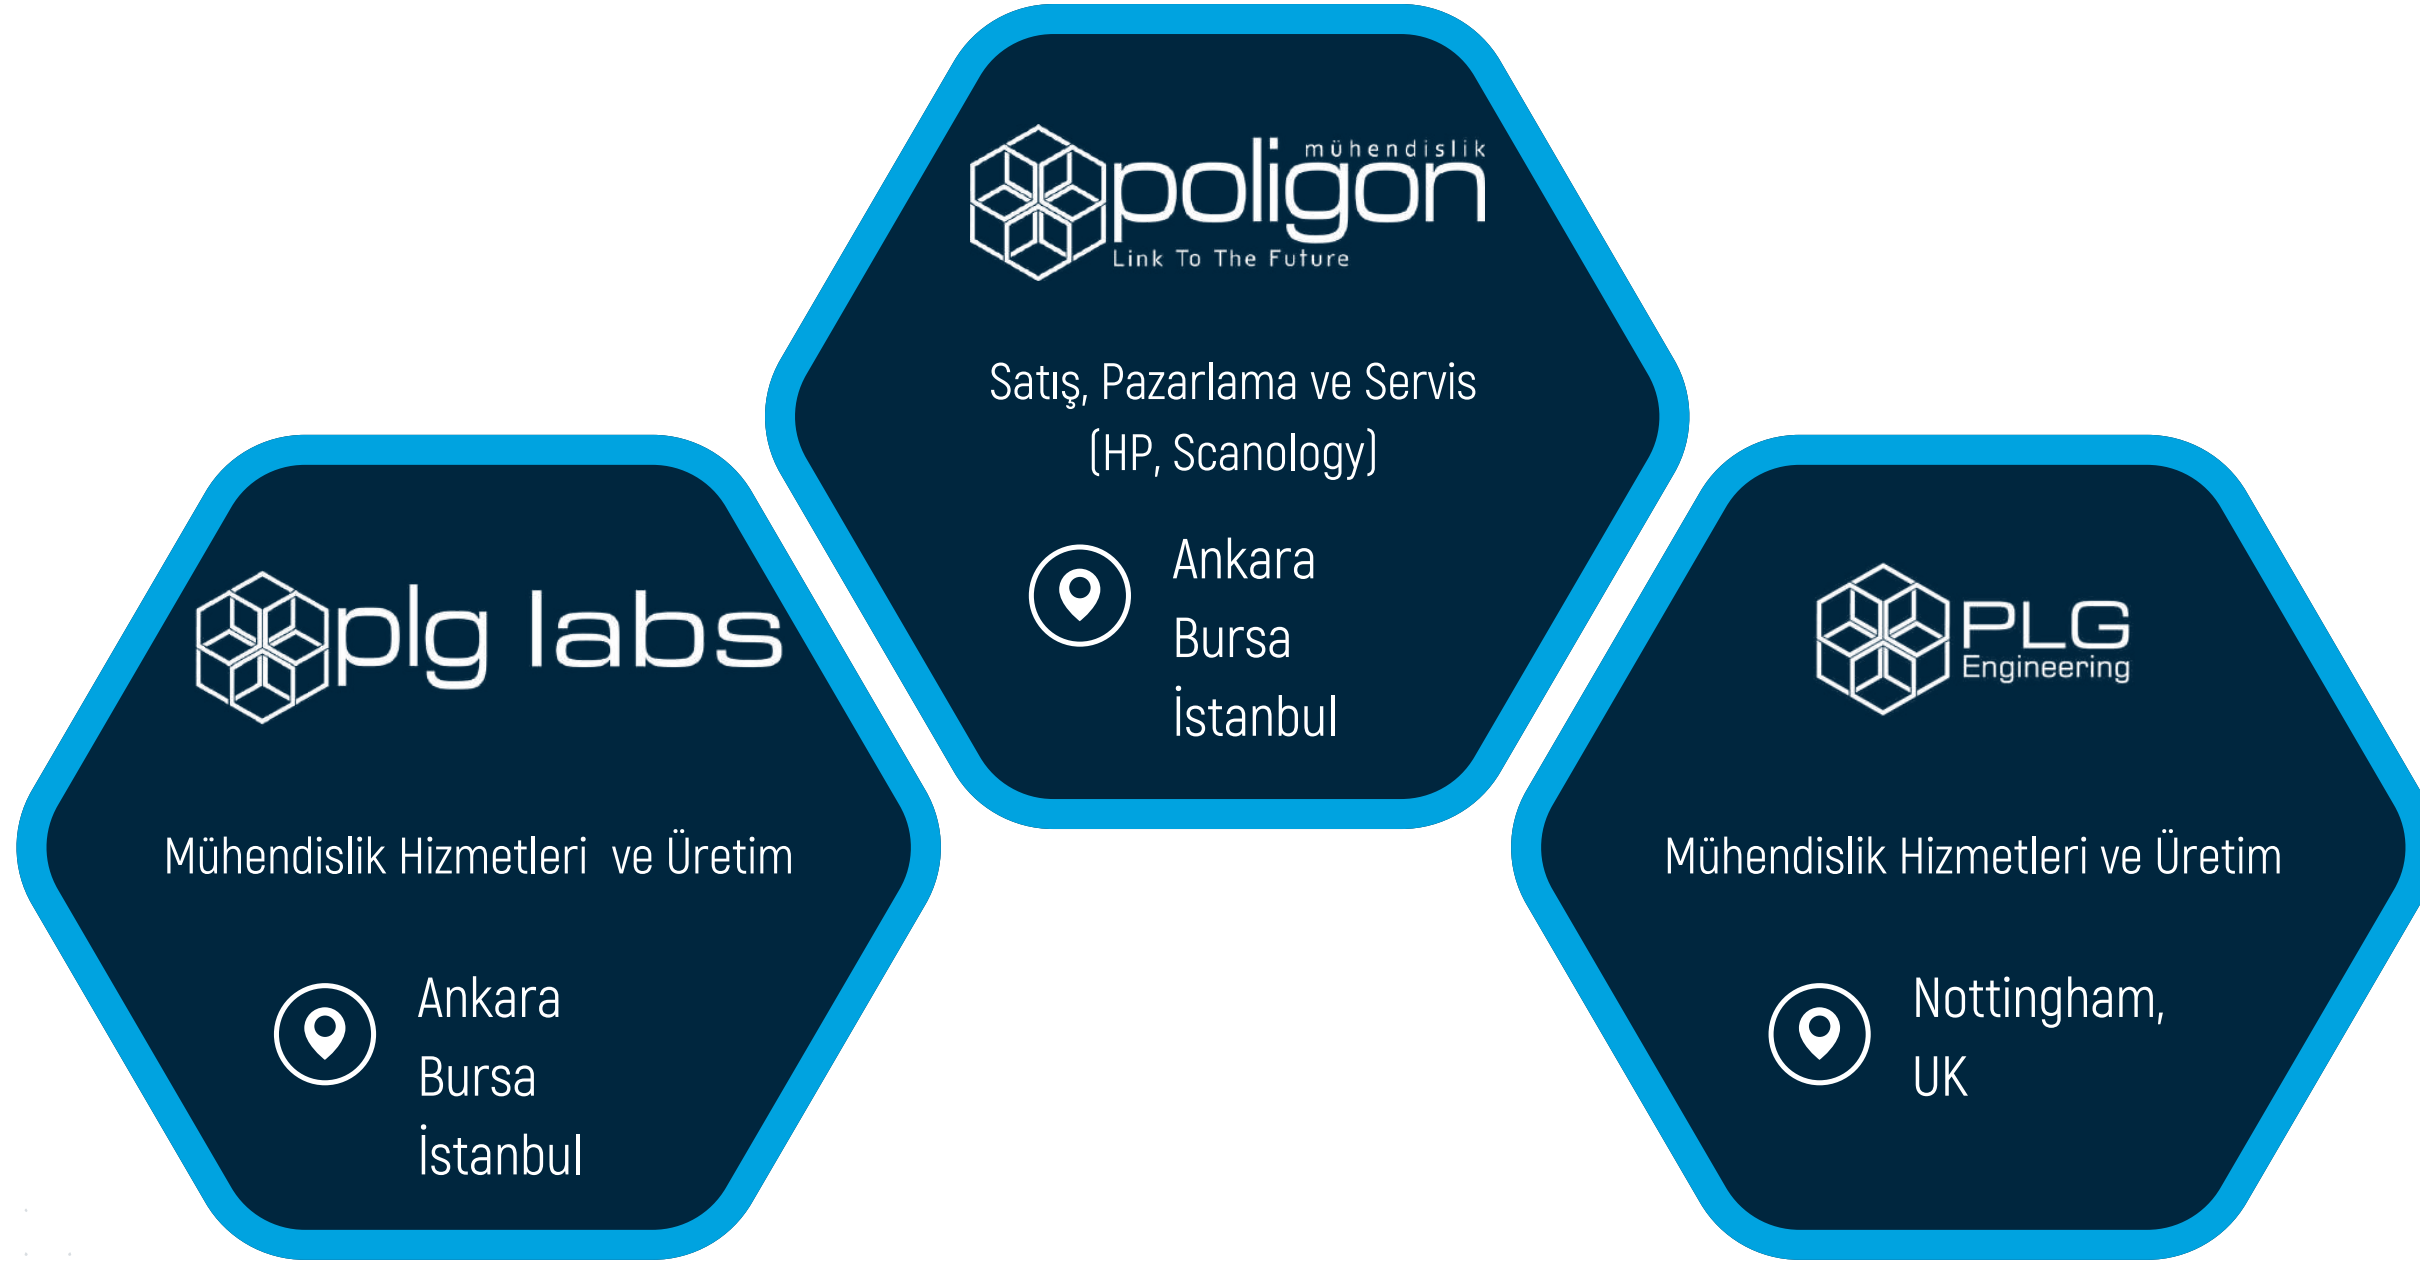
mühendislik
poligon
Link To The Future

Satış, Pazarlama ve Servis (HP, Scanology)

Ankara
Bursa
İstanbul

plg labs

Mühendislik Hizmetleri ve Üretim

Ankara
Bursa
İstanbul

PLG
Engineering

Mühendislik Hizmetleri ve Üretim

Nottingham,
UK